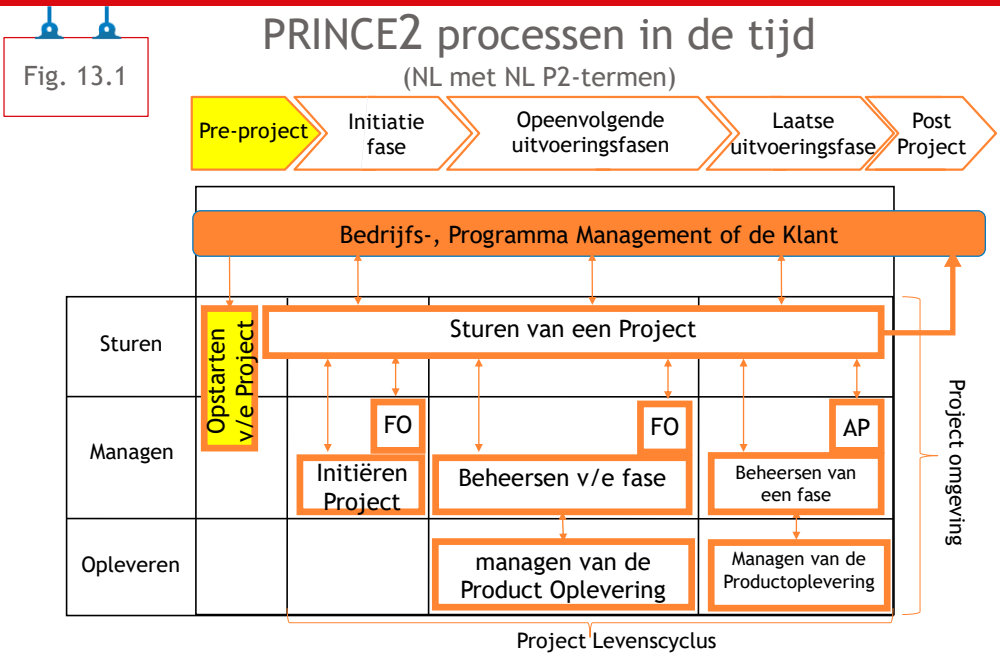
Fig. 13.1

PRINCE2 processen in de tijd

(NL met NL P2-termen)

Pre-project

Initiatie fase

Opeenvolgende uitvoeringsfasen

Laatse uitvoeringsfase

Post Project

Bedrijfs-, Programma Management of de Klant

Sturen

Managen

Opleveren

Opstarten v/e Project

Sturen van een Project

FO

FO

AP

Initiëren Project

Beheersen v/e fase

Beheersen van een fase

managen van de Product Oplevering

Managen van de Productoplevering

Project omgeving

Project Levenscyclus